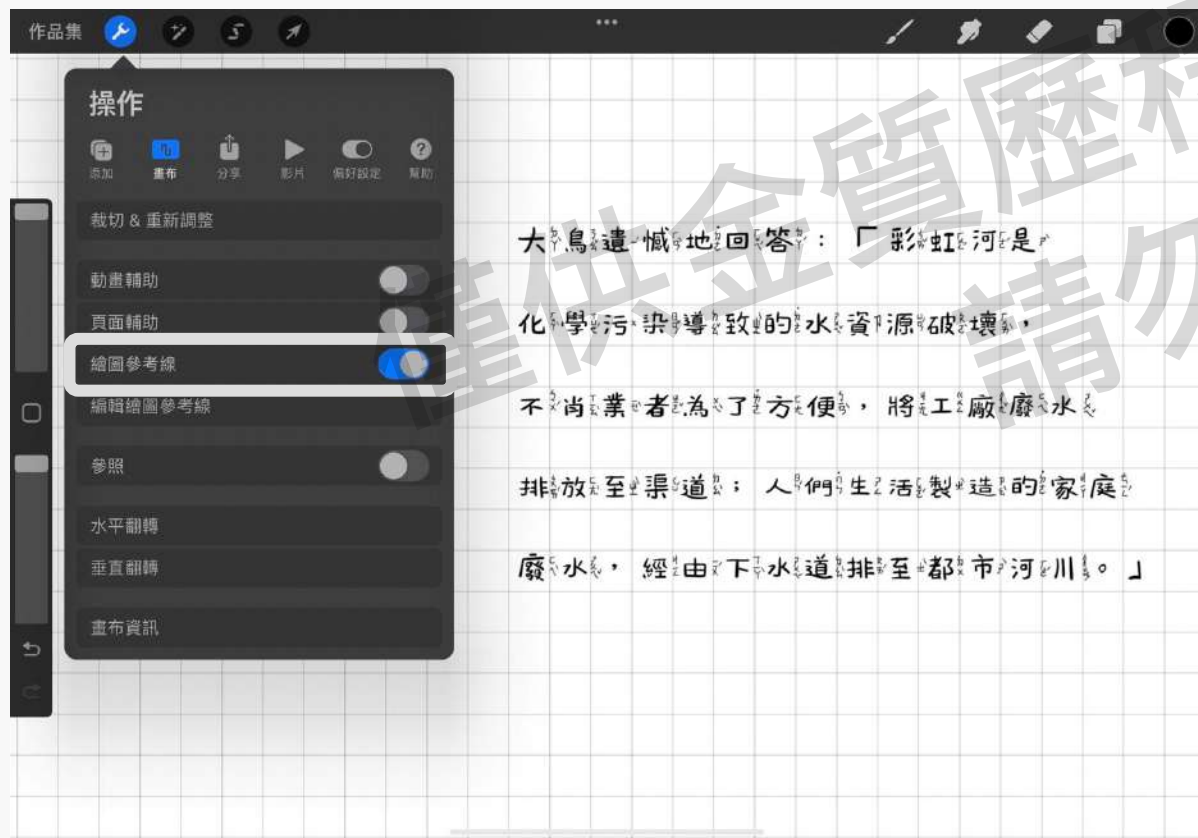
作品集

操作

添加 畫布 分享 影片 偏好設定 幫助

裁切 & 重新調整

動畫輔助

頁面輔助

繪圖參考線

編輯繪圖參考線

參照

水平翻轉

垂直翻轉

畫布資訊

大鳥遺憾地回答：「彩虹河是化學污染導致的水資源破壞，不肖業者為了方便，將工廠廢水排放至渠道；人們生活製造的家庭廢水，經由下水道排至都市河川。」

僅供金質歷程
請勿